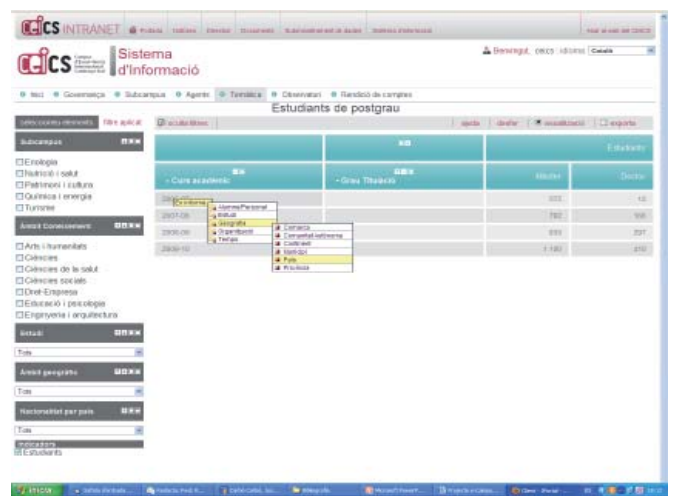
CEICS INTRANET

CEICS Sistema d'Informació

Benvingut, ceics | Idioma: Català

Inici · Governança · Subcampus · Agents · Temàtica · Observatori · Rendició de comptes

Estudiants de postgrau

Seleccionar elements | filtre aplicat

Subcampus

Enologia
Nutrició i salut
Patrimoni i cultura
Química i energia
Turisme

Àmbit Coneixement

Arts i humanitats
Ciències
Ciències de la salut
Ciències socials
Dret-Empresa
Educació i psicologia
Enginyeria i arquitectura

Estudi

Tots

Àmbit geogràfic

Tots

Nacionalitat per país

Tots

Indicadors
Estudiants

ajuda | desfer | visualització | exporta

| Curs acadèmic | Grau Titulació | Màster | Doctor |
|---|---|---|---|
| 2007-08 | | 782 | 188 |
| 2008-09 | | 899 | 207 |
| 2009-10 | | 1.100 | 210 |

Estudiants

Informe
Alumne/Personal
Estudi
Geografia
Organització
Temps

Comarca
Comunitat Autònoma
Continent
Municipi
País
Província